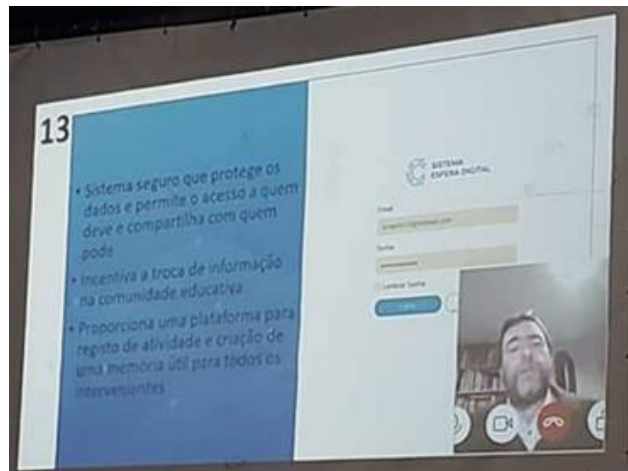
13

• Sistema seguro que protege os dados e permite o acesso a quem deve e compartilha com quem pode
• Incentiva a troca de informação na comunidade educativa
• Proporciona uma plataforma para registo de atividade e criação de uma memória útil para todos os intervenientes

SISTEMA ESPERA DIGITAL

Email
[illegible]

Senha
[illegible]

Lembrar Senha

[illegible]